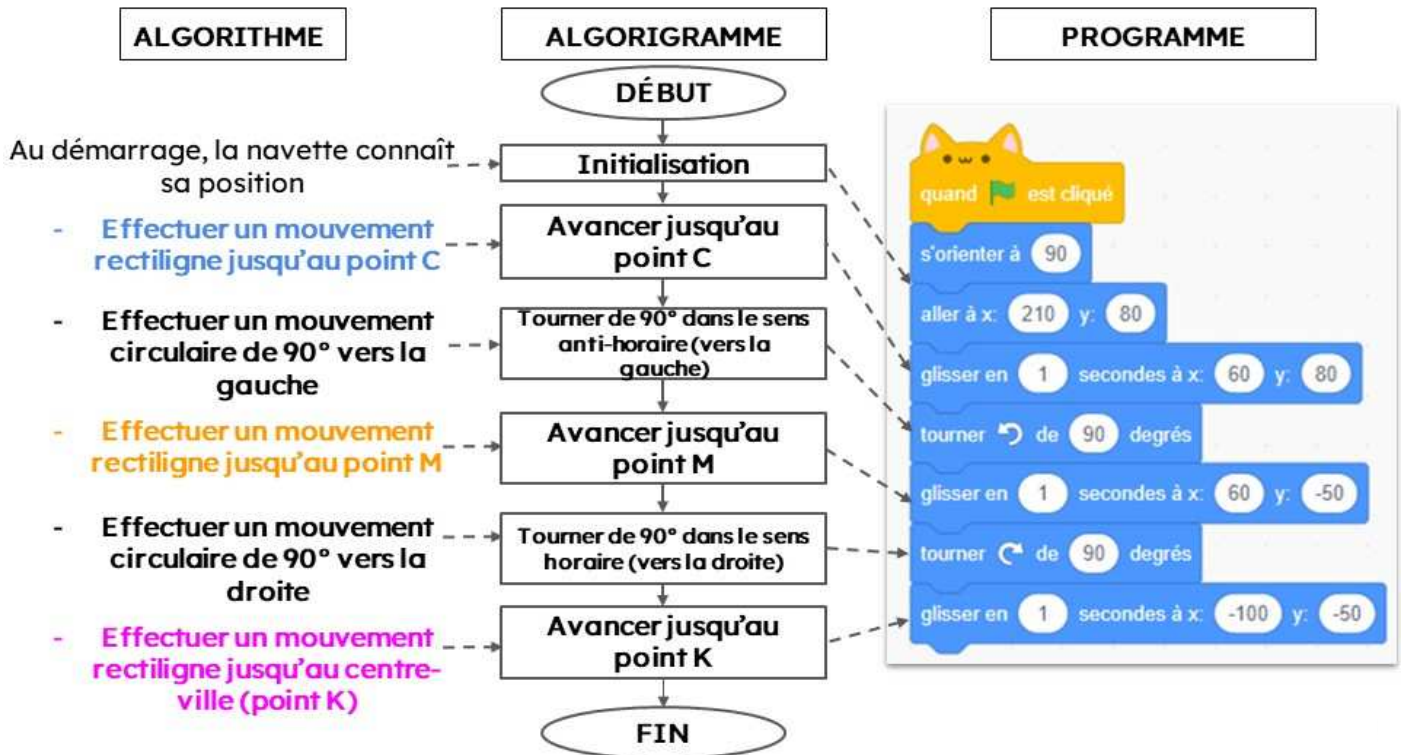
ALGORITHME

Au démarrage, la navette connaît sa position

- Effectuer un mouvement rectiligne jusqu'au point C

- Effectuer un mouvement circulaire de 90° vers la gauche

- Effectuer un mouvement rectiligne jusqu'au point M

- Effectuer un mouvement circulaire de 90° vers la droite

- Effectuer un mouvement rectiligne jusqu'au centre-ville (point K)

ALGORIGRAMME

DÉBUT

Initialisation

Avancer jusqu'au point C

Tourner de 90° dans le sens anti-horaire (vers la gauche)

Avancer jusqu'au point M

Tourner de 90° dans le sens horaire (vers la droite)

Avancer jusqu'au point K

FIN

PROGRAMME

quand est cliqué
s'orienter à 90
aller à x: 210 y: 80
glisser en 1 secondes à x: 60 y: 80
tourner de 90 degrés
glisser en 1 secondes à x: 60 y: -50
tourner de 90 degrés
glisser en 1 secondes à x: -100 y: -50